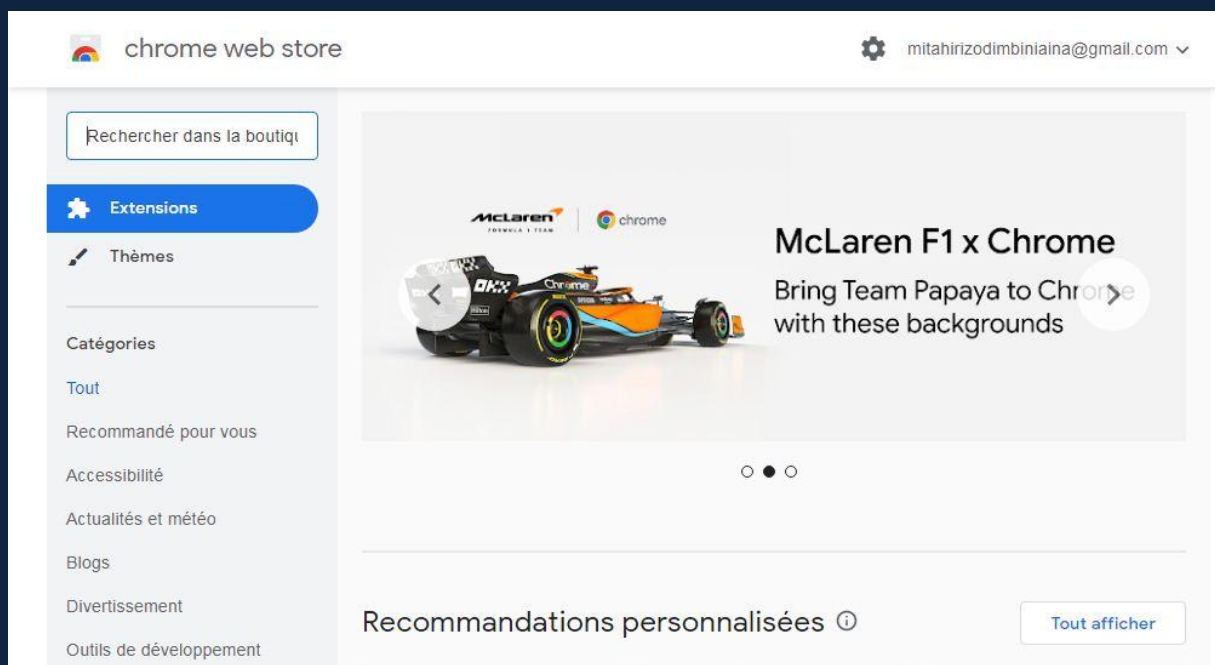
chrome web store

mitahirizodimbiniaina@gmail.com

Rechercher dans la boutiqu

Extensions

Thèmes

Catégories

Tout

Recommandé pour vous

Accessibilité

Actualités et météo

Blogs

Divertissement

Outils de développement

McLaren FORMULA 1 TEAM | chrome

McLaren F1 x Chrome

Bring Team Papaya to Chr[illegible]e with these backgrounds

Recommandations personnalisées

Tout afficher